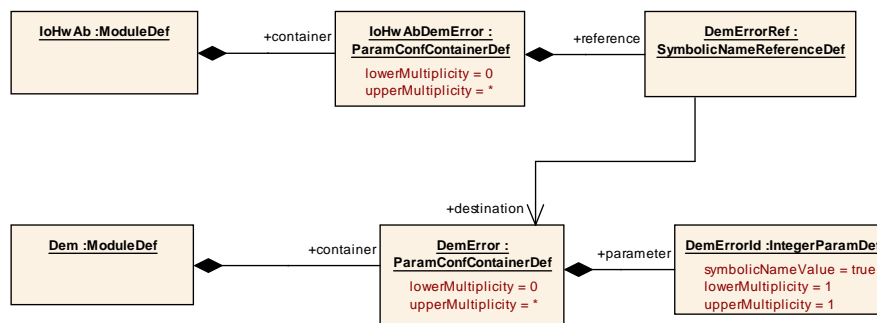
IoHwAb :ModuleDef

+container

IoHwAbDemError : ParamConfContainerDef

lowerMultiplicity = 0
upperMultiplicity = *

+reference

DemErrorRef : SymbolicNameReferenceDef

+destination

Dem :ModuleDef

+container

DemError : ParamConfContainerDef

lowerMultiplicity = 0
upperMultiplicity = *

+parameter

DemErrorId :IntegerParamDe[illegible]

symbolicNameValue = true
lowerMultiplicity = 1
upperMultiplicity = 1